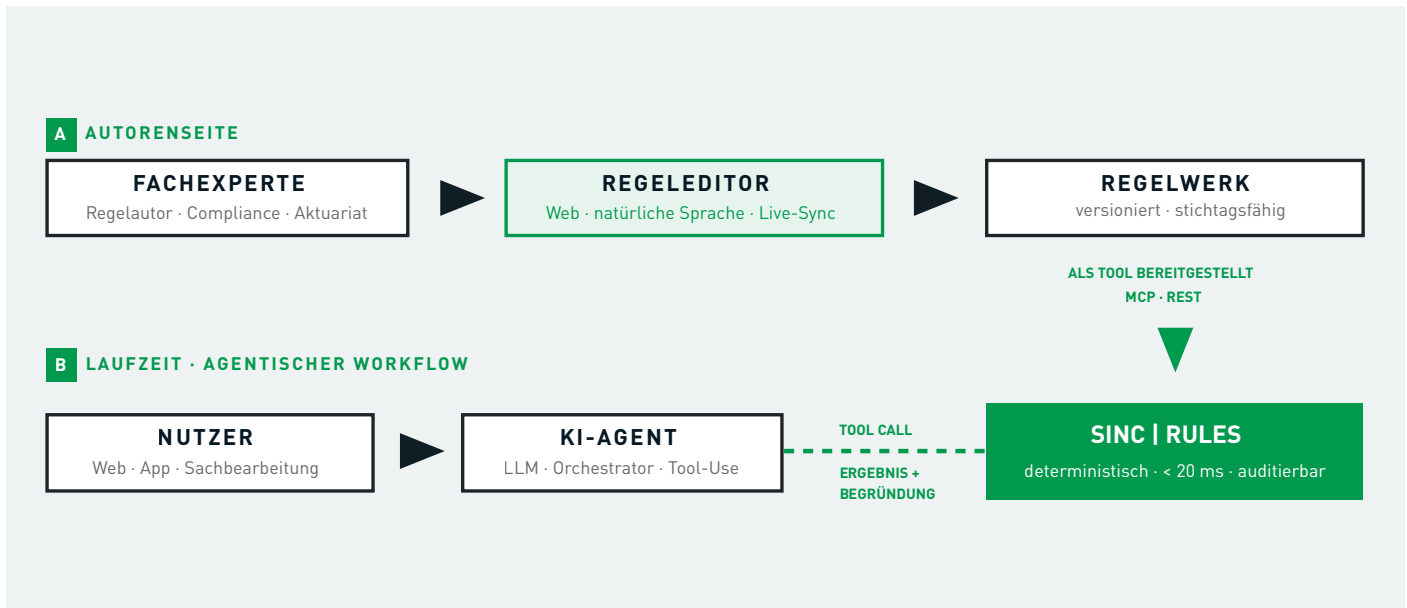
A AUTORENSEITE

FACHEXPERTE
Regelautor · Compliance · Aktuariat

REGELEDITOR
Web · natürliche Sprache · Live-Sync

REGELWERK
versioniert · stichtagsfähig

ALS TOOL BEREITGESTELLT
MCP · REST

B LAUFZEIT · AGENTISCHER WORKFLOW

NUTZER
Web · App · Sachbearbeitung

KI-AGENT
LLM · Orchestrator · Tool-Use

TOOL CALL

ERGEBNIS +
BEGRÜNDUNG

SINC | RULES
deterministisch · < 20 ms · auditierbar